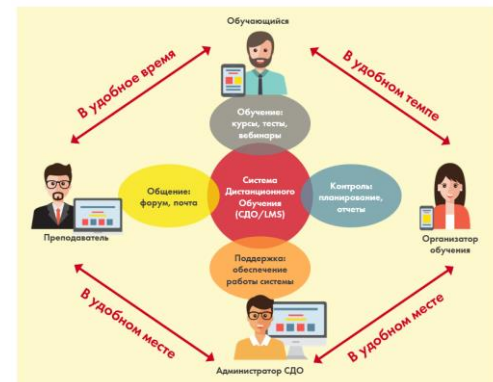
Обучающийся

В удобное время

В удобном темпе

Обучение: курсы, тесты, вебинары

Общение: форум, почта

Система Дистанционного Обучения (СДО/LMS)

Контроль: планирование, отчеты

Преподаватель

Организатор обучения

Поддержка: обеспечение работы системы

В удобном месте

В удобном месте

Администратор СДО